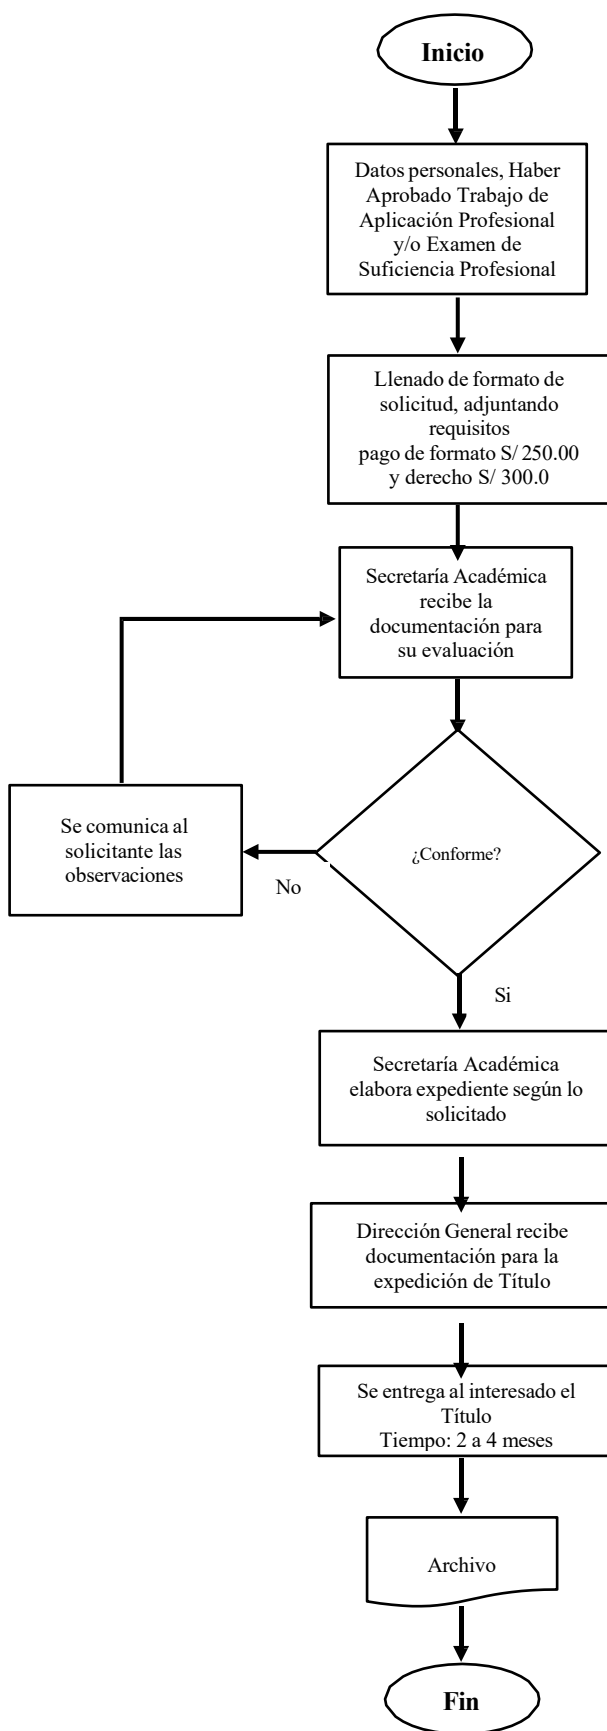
Inicio

Datos personales, Haber Aprobado Trabajo de Aplicación Profesional y/o Examen de Suficiencia Profesional

Llenado de formato de solicitud, adjuntando requisitos
pago de formato S/ 250.00 y derecho S/ 300.0

Secretaría Académica recibe la documentación para su evaluación

¿Conforme?

No

Se comunica al solicitante las observaciones

Si

Secretaría Académica elabora expediente según lo solicitado

Dirección General recibe documentación para la expedición de Título

Se entrega al interesado el Título
Tiempo: 2 a 4 meses

Archivo

Fin